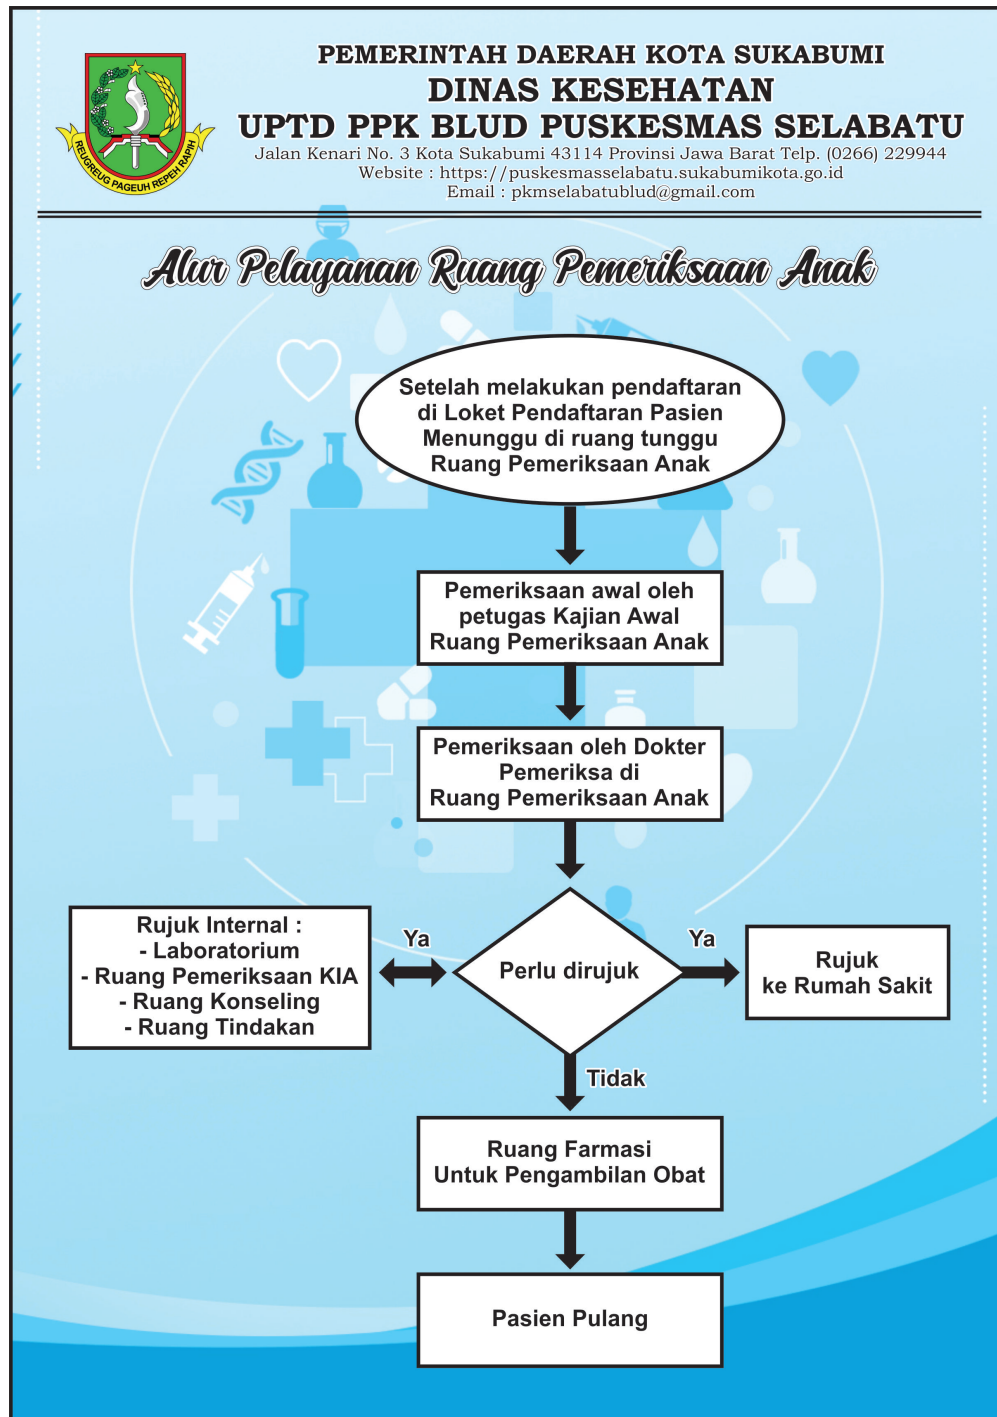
REUGREUG PAGEUH REPEH RAPIH

PEMERINTAH DAERAH KOTA SUKABUMI
DINAS KESEHATAN
UPTD PPK BLUD PUSKESMAS SELABATU
Jalan Kenari No. 3 Kota Sukabumi 43114 Provinsi Jawa Barat Telp. (0266) 229944
Website : https://puskesmasselabatu.sukabumikota.go.id
Email : pkmselabatublud@gmail.com

Alur Pelayanan Ruang Pemeriksaan Anak

Setelah melakukan pendaftaran di Loket Pendaftaran Pasien Menunggu di ruang tunggu Ruang Pemeriksaan Anak

Pemeriksaan awal oleh petugas Kajian Awal Ruang Pemeriksaan Anak

Pemeriksaan oleh Dokter Pemeriksa di Ruang Pemeriksaan Anak

Rujuk Internal :
- Laboratorium
- Ruang Pemeriksaan KIA
- Ruang Konseling
- Ruang Tindakan

Ya

Perlu dirujuk

Ya

Rujuk ke Rumah Sakit

Tidak

Ruang Farmasi Untuk Pengambilan Obat

Pasien Pulang